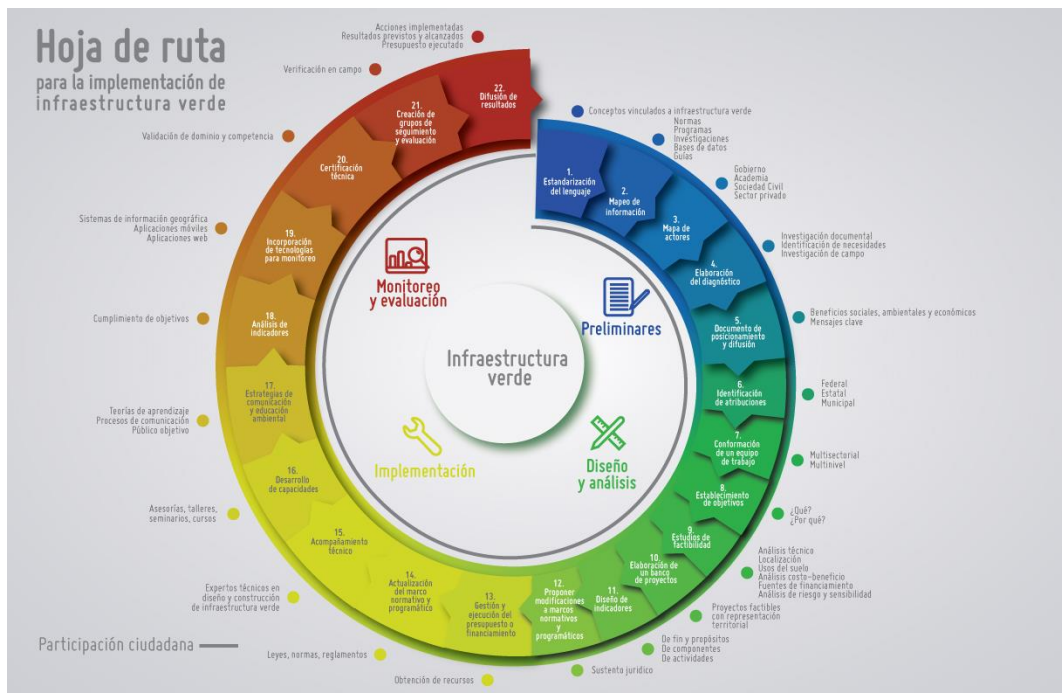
Hoja de ruta
para la implementación de infraestructura verde

Acciones implementadas
Resultados previstos y alcanzados
Presupuesto ejecutado

Verificación en campo

Validación de dominio y competencia

Sistemas de información geográfica
Aplicaciones móviles
Aplicaciones web

Cumplimiento de objetivos

Teorías de aprendizaje
Procesos de comunicación
Público objetivo

Asesorías, talleres, seminarios, cursos

Expertos técnicos en diseño y construcción de infraestructura verde

Participación ciudadana

Leyes, normas, reglamentos

Obtención de recursos

Sustento jurídico

De fin y propósitos
De componentes
De actividades

Proyectos factibles con representación territorial

Análisis técnico
Localización
Usos del suelo
Análisis costo-beneficio
Fuentes de financiamiento
Análisis de riesgo y sensibilidad

¿Qué?
¿Por qué?

Multisectorial
Multinivel

Federal
Estatal
Municipal

Beneficios sociales, ambientales y económicos
Mensajes clave

Investigación documental
Identificación de necesidades
Investigación de campo

Gobierno
Academia
Sociedad Civil
Sector privado

Normas
Programas
Investigaciones
Bases de datos
Guías

Conceptos vinculados a infraestructura verde

1. Estandarización del lenguaje
2. Mapeo de información
3. Mapa de actores
4. Elaboración del diagnóstico
5. Documento de posicionamiento y difusión
6. Identificación de atribuciones
7. Conformación de un equipo de trabajo
8. Establecimiento de objetivos
9. Estudios de factibilidad
10. Elaboración de un banco de proyectos
11. Diseño de indicadores
12. Proponer modificaciones a marcos normativos y programáticos
13. Gestión y ejecución del presupuesto o financiamiento
14. Actualización del marco normativo y programático
15. Acompañamiento técnico
16. Desarrollo de capacidades
17. Estrategias de comunicación y educación ambiental
18. Análisis de indicadores
19. Incorporación de tecnologías para monitoreo
20. Certificación técnica
21. Creación de grupos de seguimiento y evaluación
22. Difusión de resultados

Monitoreo y evaluación
Preliminares
Infraestructura verde
Implementación
Diseño y análisis